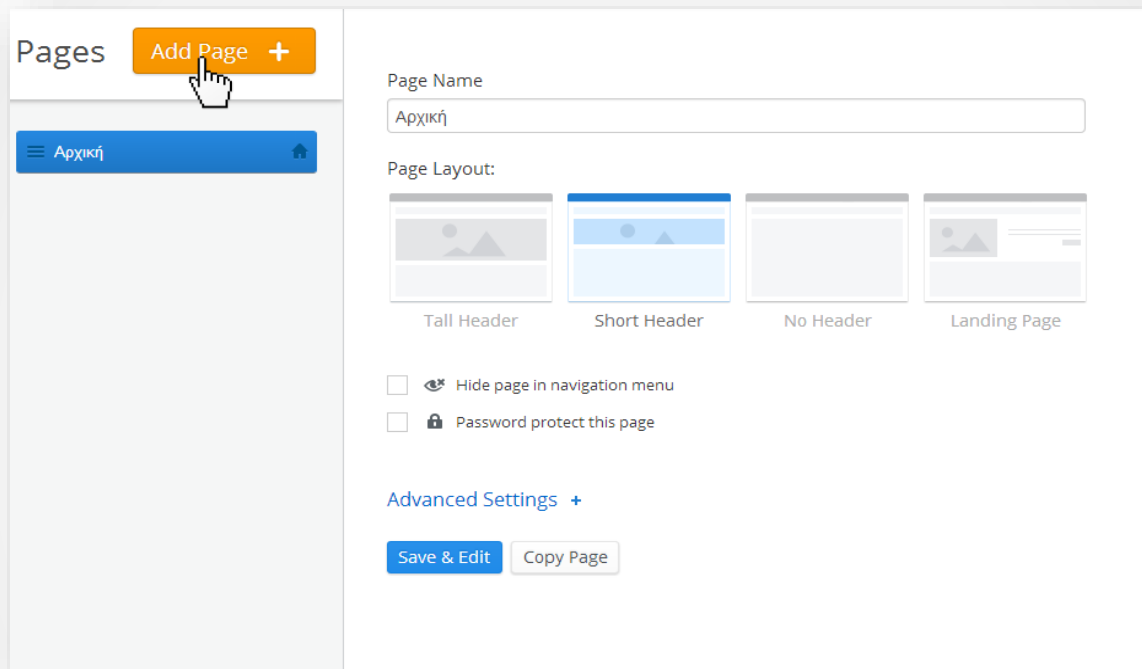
Pages

Add Page +

Αρχική

Page Name

Αρχική

Page Layout:

Tall Header

Short Header

No Header

Landing Page

Hide page in navigation menu

Password protect this page

Advanced Settings +

Save & Edit

Copy Page